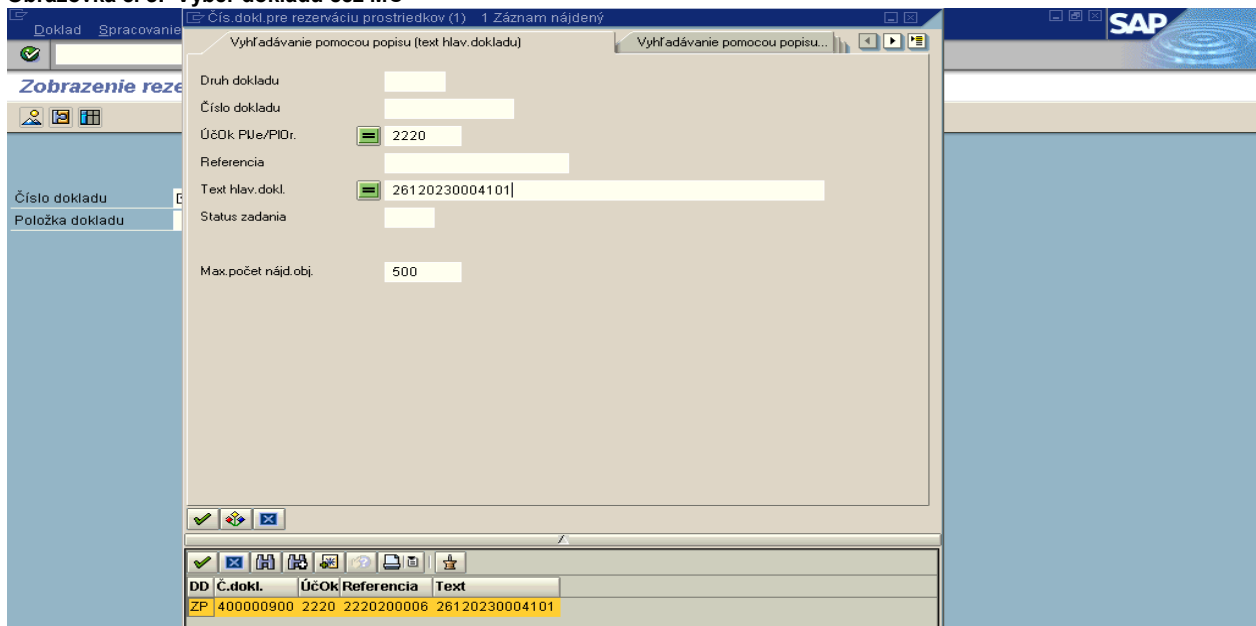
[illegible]

Doklad Spracovanie

Zobrazenie reze

Číslo dokladu
Položka dokladu

Čís.dokl.pre rezerváciu prostriedkov (1) 1 Záznam nájdený

Vyhľadávanie pomocou popisu (text hlav.dokladu)
Vyhľadávanie pomocou popisu...

Druh dokladu
Číslo dokladu
ÚčOk PlJe/PlOr. 2220
Referencia
Text hlav.dokl. 26120230004101
Status zadania

Max.počet nájd.obj. 500

| DD | Č.dokl. | ÚčOk | Referencia | Text |
|---|---|---|---|---|
| ZP | 400000900 | 2220 | 2220200006 | 26120230004101 |

SAP